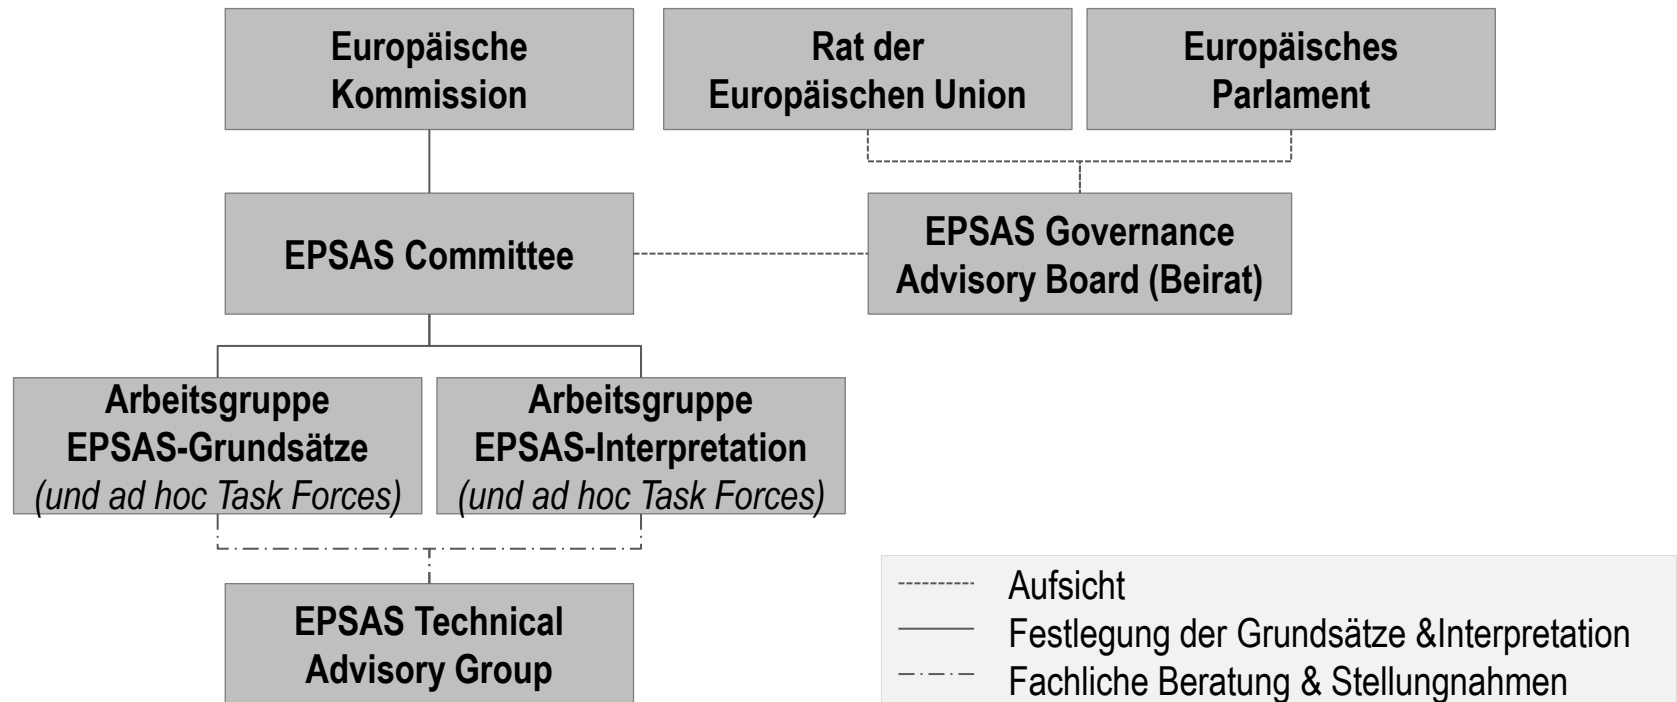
Europäische Kommission

Rat der Europäischen Union

Europäisches Parlament

EPSAS Committee

EPSAS Governance Advisory Board (Beirat)

Arbeitsgruppe EPSAS-Grundsätze
*(und ad hoc Task Forces)*

Arbeitsgruppe EPSAS-Interpretation
*(und ad hoc Task Forces)*

EPSAS Technical Advisory Group

Aufsicht
Festlegung der Grundsätze &Interpretation
Fachliche Beratung & Stellungnahmen